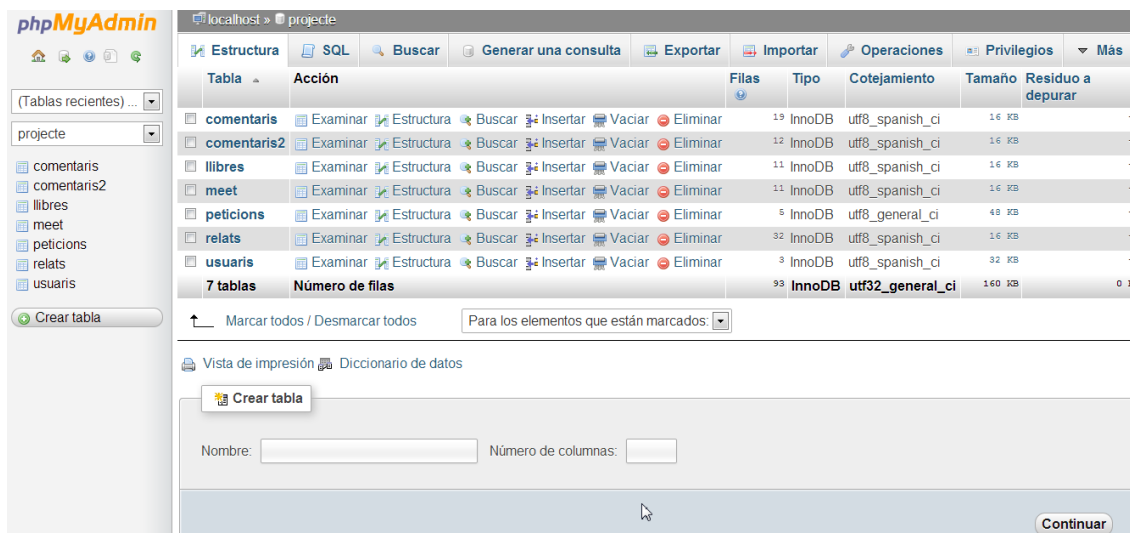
phpMyAdmin

(Tablas recientes) ...

projecte

comentaris
comentaris2
llibres
meet
peticions
relats
usuaris

Crear tabla

localhost » projecte

Estructura | SQL | Buscar | Generar una consulta | Exportar | Importar | Operaciones | Privilegios | Más

| | Tabla | Acción | Filas | Tipo | Cotejamiento | Tamaño | Residuo a depurar |
|---|---|---|---|---|---|---|---|
| | comentaris | Examinar Estructura Buscar Insertar Vaciar Eliminar | 19 | InnoDB | utf8_spanish_ci | 16 KB | |
| | comentaris2 | Examinar Estructura Buscar Insertar Vaciar Eliminar | 12 | InnoDB | utf8_spanish_ci | 16 KB | |
| | llibres | Examinar Estructura Buscar Insertar Vaciar Eliminar | 11 | InnoDB | utf8_spanish_ci | 16 KB | |
| | meet | Examinar Estructura Buscar Insertar Vaciar Eliminar | 11 | InnoDB | utf8_spanish_ci | 16 KB | |
| | peticions | Examinar Estructura Buscar Insertar Vaciar Eliminar | 5 | InnoDB | utf8_general_ci | 48 KB | |
| | relats | Examinar Estructura Buscar Insertar Vaciar Eliminar | 32 | InnoDB | utf8_spanish_ci | 16 KB | |
| | usuaris | Examinar Estructura Buscar Insertar Vaciar Eliminar | 3 | InnoDB | utf8_spanish_ci | 32 KB | |
| | 7 tablas | Número de filas | 93 | InnoDB | utf32_general_ci | 160 KB | 0 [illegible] |

Marcar todos / Desmarcar todos   Para los elementos que están marcados:

Vista de impresión  Diccionario de datos

Crear tabla

Nombre:   Número de columnas:

Continuar